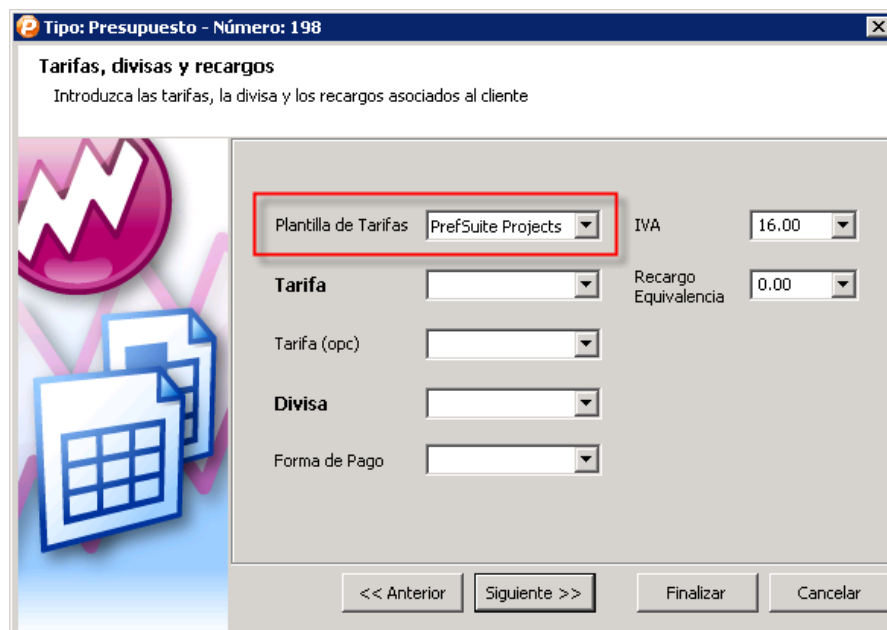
Tipo: Presupuesto - Número: 198

Tarifas, divisas y recargos

Introduzca las tarifas, la divisa y los recargos asociados al cliente

Plantilla de Tarifas PrefSuite Projects

IVA 16.00

Tarifa

Recargo Equivalencia 0.00

Tarifa (opc)

Divisa

Forma de Pago

<< Anterior Siguiente >> Finalizar Cancelar